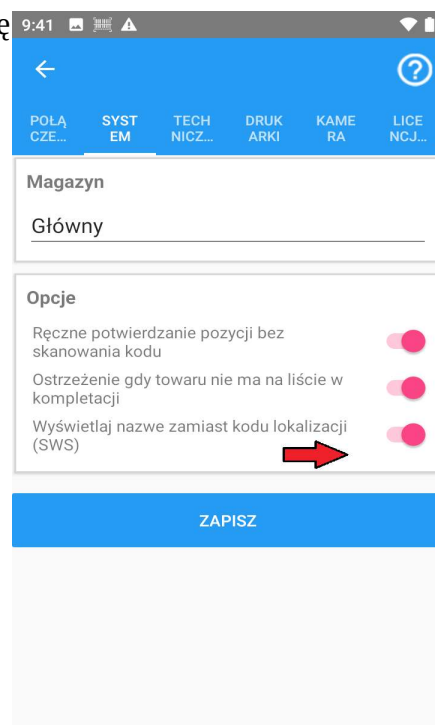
ę 9:41

?

POŁĄ CZE... SYST EM TECH NICZ... DRUK ARKI KAME RA LICE NCJ...

Magazyn

Główny

Opcje

Ręczne potwierdzanie pozycji bez skanowania kodu

Ostrzeżenie gdy towaru nie ma na liście w kompletacji

Wyświetlaj nazwe zamiast kodu lokalizacji (SWS)

ZAPISZ